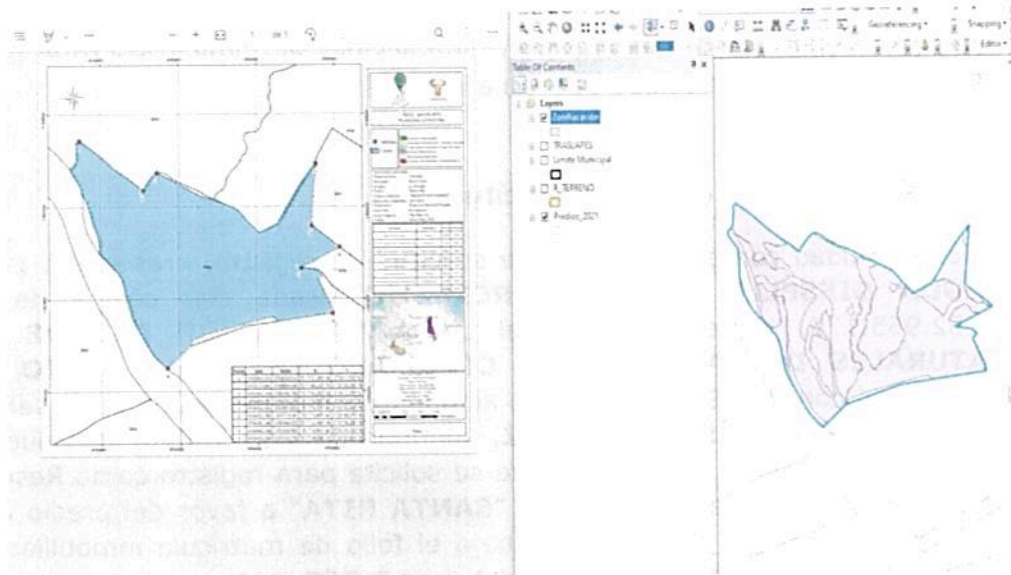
de 1

Georeferencing • Snapping • Editor •

Table Of Contents

Layers

Zonificacion

TRASLAPES

Limite Municipal

R_TERRENO

Predios_2021

solicita para registro como. Re

"SANTA RITA", a favor

el folio de matrícula inmobilia

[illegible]